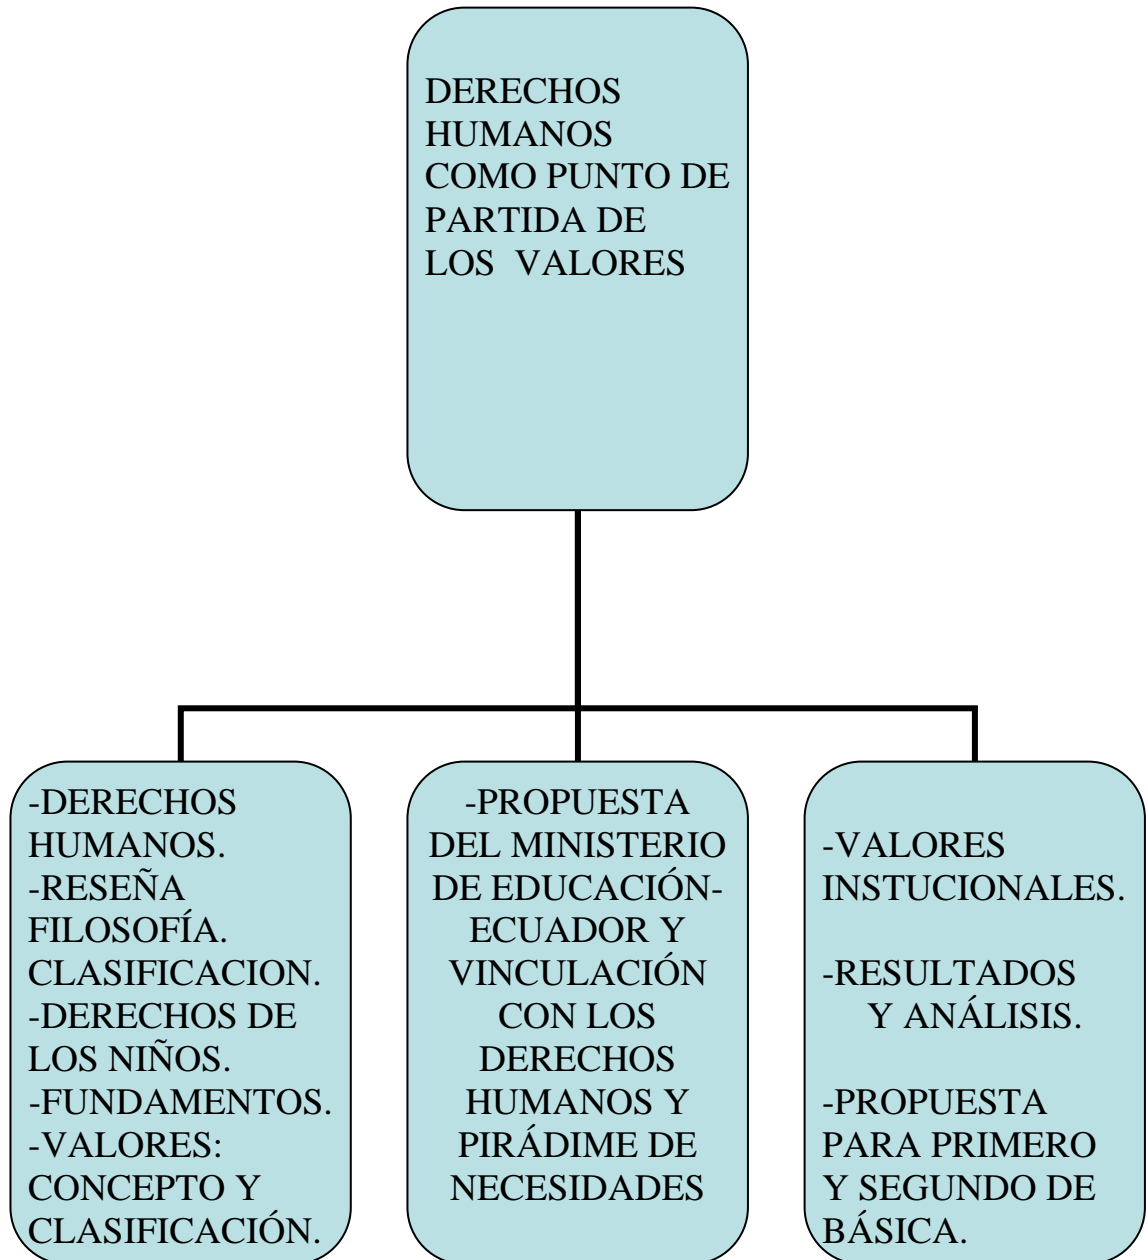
DERECHOS HUMANOS COMO PUNTO DE PARTIDA DE LOS VALORES

-DERECHOS HUMANOS.
-RESEÑA FILOSOFÍA.
CLASIFICACION.
-DERECHOS DE LOS NIÑOS.
-FUNDAMENTOS.
-VALORES: CONCEPTO Y CLASIFICACIÓN.

-PROPUESTA DEL MINISTERIO DE EDUCACIÓN-ECUADOR Y VINCULACIÓN CON LOS DERECHOS HUMANOS Y PIRÁDIME DE NECESIDADES

-VALORES INSTUCIONALES.

-RESULTADOS Y ANÁLISIS.

-PROPUESTA PARA PRIMERO Y SEGUNDO DE BÁSICA.